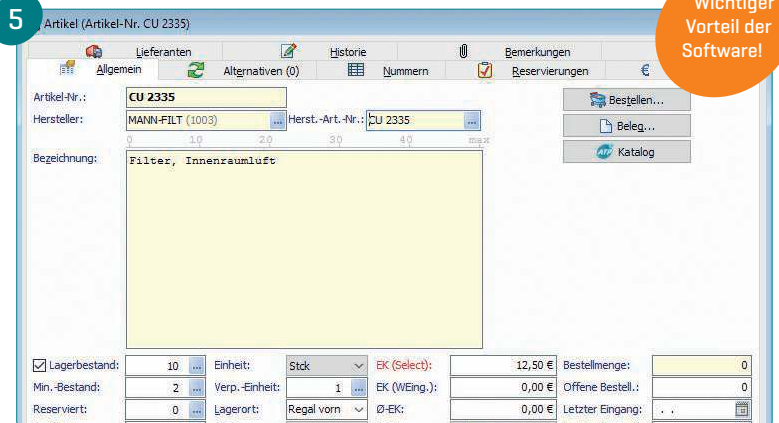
5

Artikel (Artikel-Nr. CU 2335)

Wichtiger Vorteil der Software!

Lieferanten | Historie | Bemerkungen

Allgemein | Alternativen (0) | Nummern | Reservierungen | €

Artikel-Nr.: CU 2335

Hersteller: MANN-FILT (1003) ... Herst.-Art.-Nr.: CU 2335 ...

0 10 20 30 40 max

Bestellen...

Beleg...

Katalog

Bezeichnung: Filter, Innenraumluft

| | | | | | | | |
|---|---|---|---|---|---|---|---|
| ☑ Lagerbestand: | 10 ... | Einheit: | Stck | EK (Select): | 12,50 € | Bestellmenge: | 0 |
| Min.-Bestand: | 2 ... | Verp.-Einheit: | 1 ... | EK (WEing.): | 0,00 € | Offene Bestell.: | 0 |
| Reserviert: | 0 ... | Lagerort: | Regal vorn | Ø-EK: | 0,00 € | Letzter Eingang: | . . |